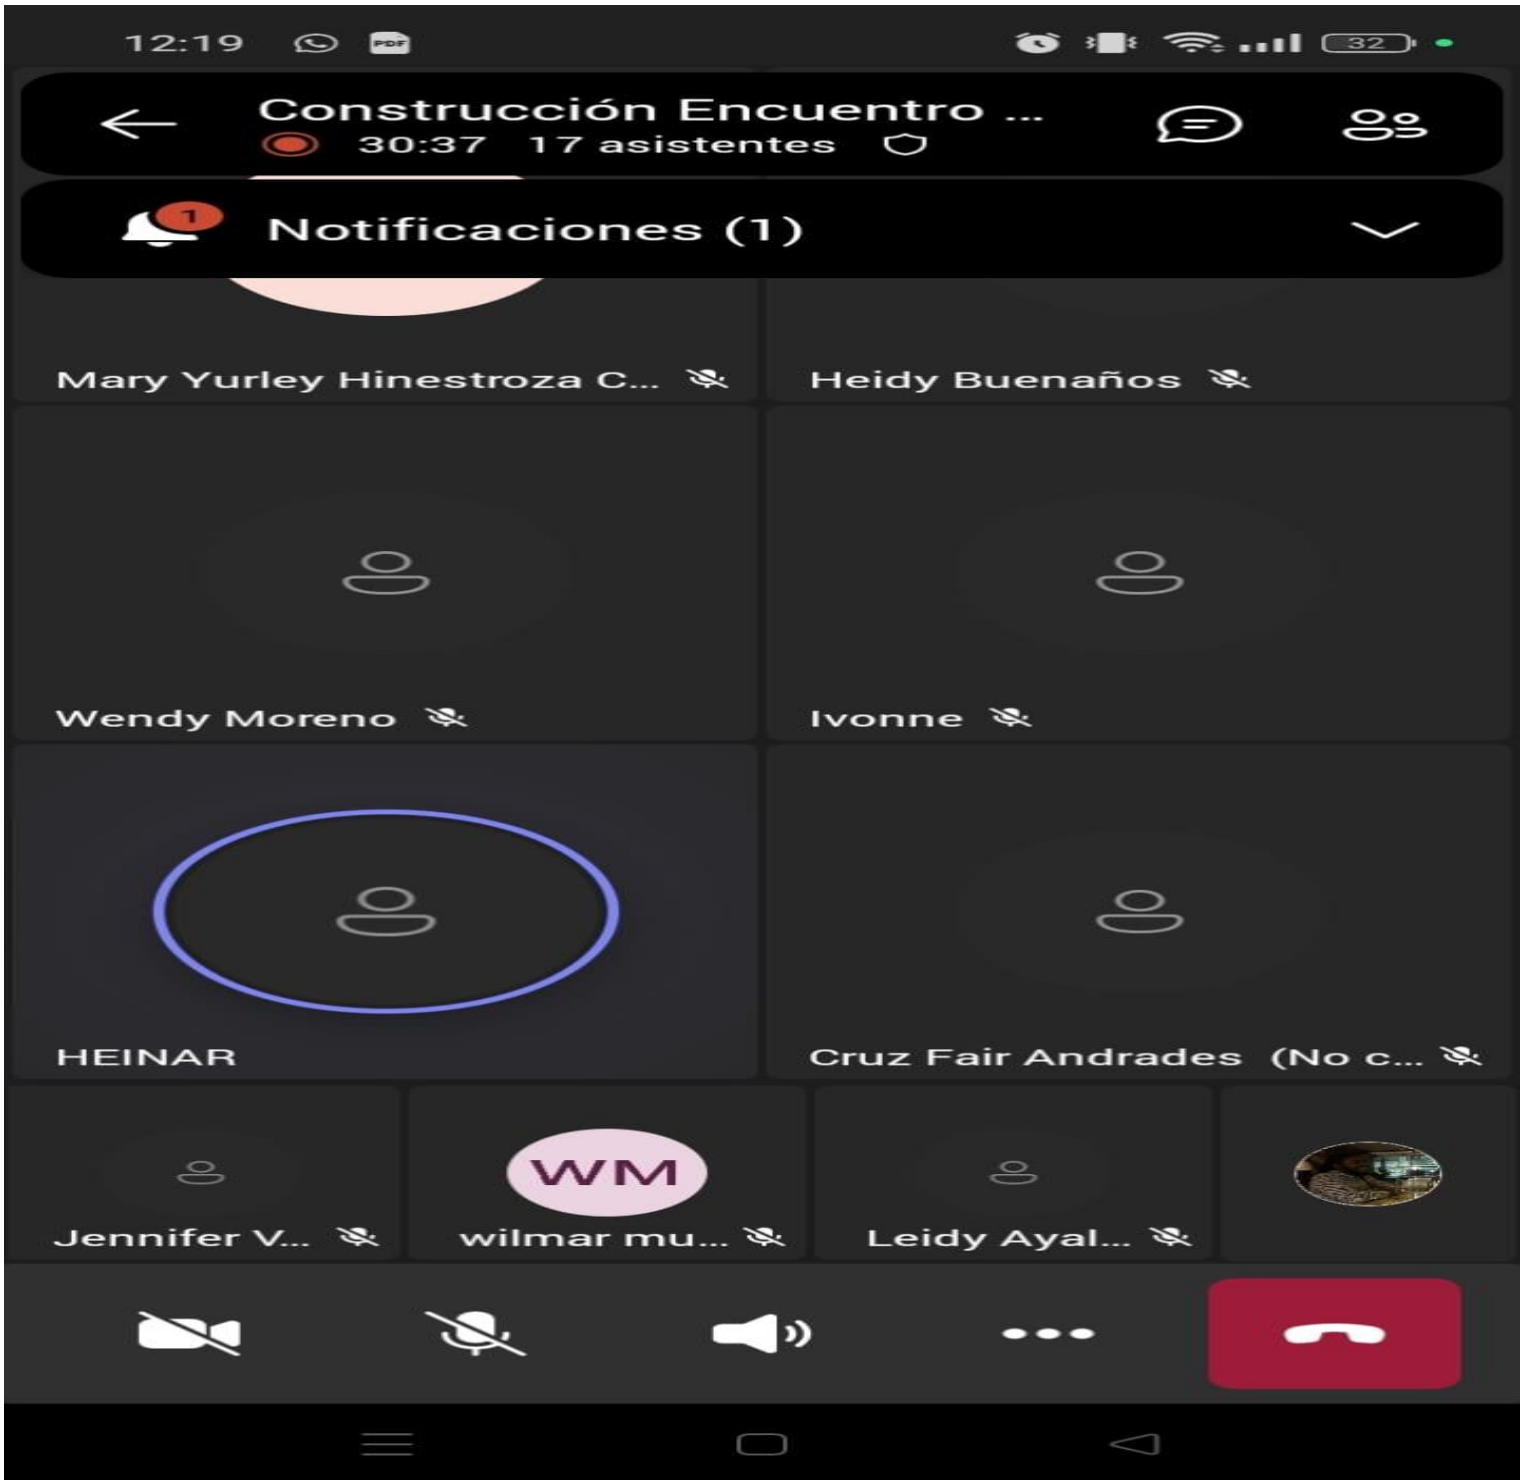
12:19

32

Construcción Encuentro ...
30:37 17 asistentes

1
Notificaciones (1)

Mary Yurley Hinestroza C...
Heidy Buenaños

Wendy Moreno
Ivonne

HEINAR
Cruz Fair Andrades (No c...

Jennifer V...
WM
wilmar mu...
Leidy Ayal...